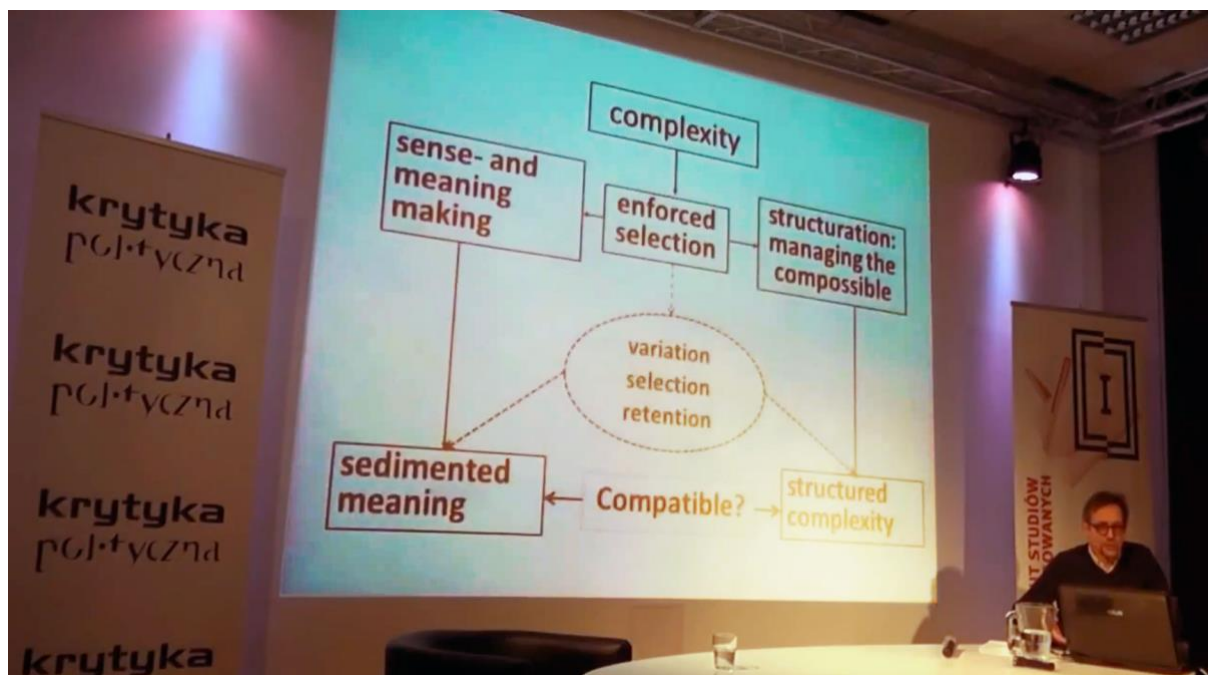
krytyka
polityczna

krytyka
polityczna

krytyka
polityczna

krytyka

complexity

sense- and meaning making

enforced selection

structuration: managing the compossible

variation
selection
retention

sedimented meaning

Compatible?

structured complexity

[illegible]T STUDIÓW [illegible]OWANYCH

I